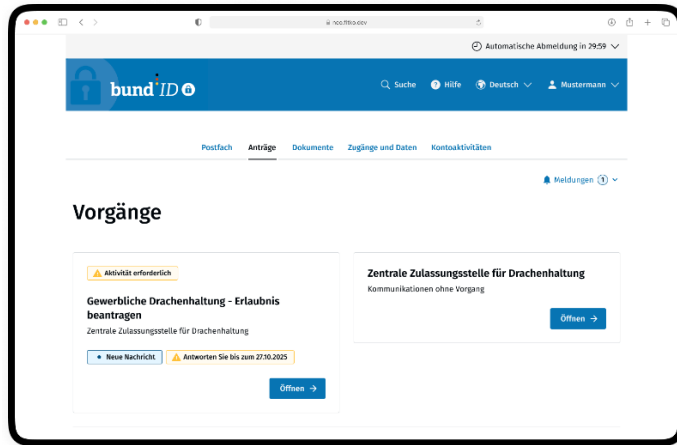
noo.fitko.dev

Automatische Abmeldung in 29:59

bund ID

Suche Hilfe Deutsch Mustermann

Postfach Anträge Dokumente Zugänge und Daten Kontoaktivitäten

Meldungen 1

Vorgänge

Aktivität erforderlich

Gewerbliche Drachenhaltung - Erlaubnis beantragen

Zentrale Zulassungsstelle für Drachenhaltung

Neue Nachricht Antworten Sie bis zum 27.10.2025

Öffnen →

Zentrale Zulassungsstelle für Drachenhaltung

Kommunikationen ohne Vorgang

Öffnen →